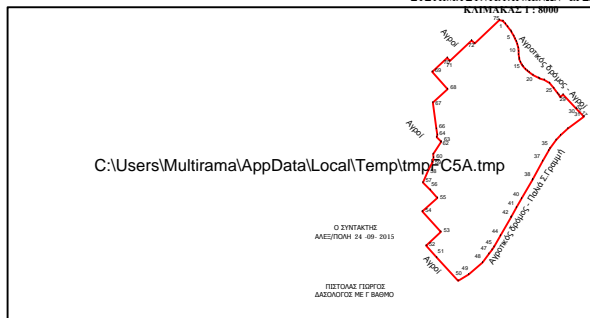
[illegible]
ΚΛΙΜΑΚΑ 1 : 8000

Αγροί
Αγροτικός δρόμος - Αγροί
Αγροί
C:\Users\Multirama\AppData\Local\Temp\tmpC5A.tmp
Αγροτικός δρόμος - Παλιά Σ.Γραμμή
Αγροί

1 5 10 15 20 25 30 35 37 38 40 41 42 44 45 47 48 49 50 51 52 53 54 55 56 57 58 59 60 61 62 63 64 65 66 67 68 69 70 71 72 73 75

Ο ΣΥΝΤΑΚΤΗΣ
ΑΛΕΞ/ΠΟΛΗ 24 -09- 2015

ΠΙΣΤΟΛΑΣ ΓΙΩΡΓΟΣ
ΔΑΣΟΛΟΓΟΣ ΜΕ Γ ΒΑΘΜΟ